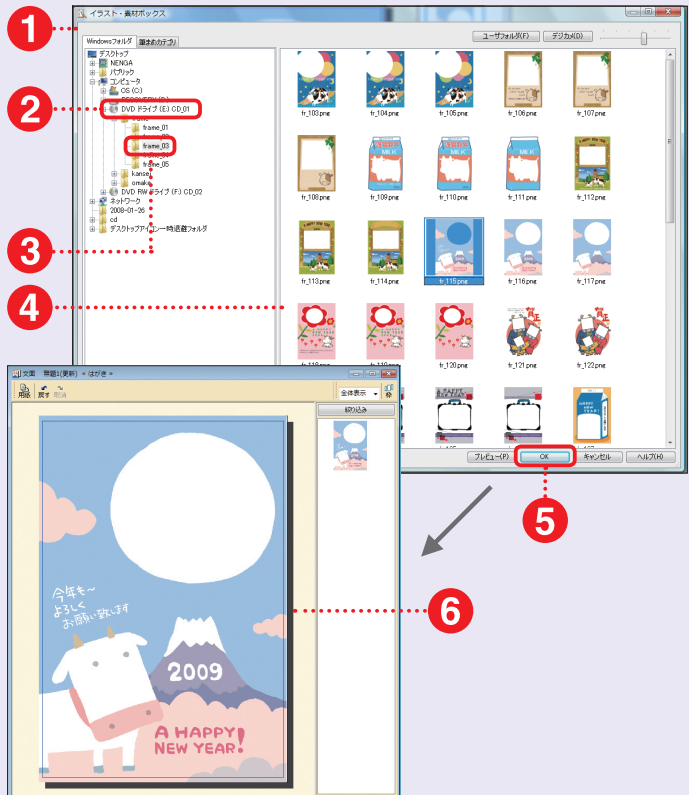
1

イラスト・素材ボックス

Windowsフォルダ

ユーザフォルダ(F)

デジカメ(D)

デスクトップ
NENGA
パブリック
コンピュータ
OS (C:)
DVD ドライブ (E:) CD_01
frame_01
frame_03
frame_05
kanze
omake
DVD RW ドライブ (F:) CD_02
ネットワーク
2008-01-26
cd
デスクトップアイコン一時退避フォルダ

2

3

4

fr_103.png
fr_104.png
fr_105.png
fr_106.png
fr_107.png
fr_108.png
fr_109.png
fr_110.png
fr_111.png
fr_112.png
fr_113.png
fr_114.png
fr_115.png
fr_116.png
fr_117.png
fr_120.png
fr_121.png
fr_122.png

MILK

プレビュー(P)
OK
キャンセル
ヘルプ(H)

5

文面 無題1(更新) - はがき -

用紙
戻す
全体表示
絞り込み

今年も~
よろしく
お願い致します

2009

A HAPPY
NEW YEAR!

6